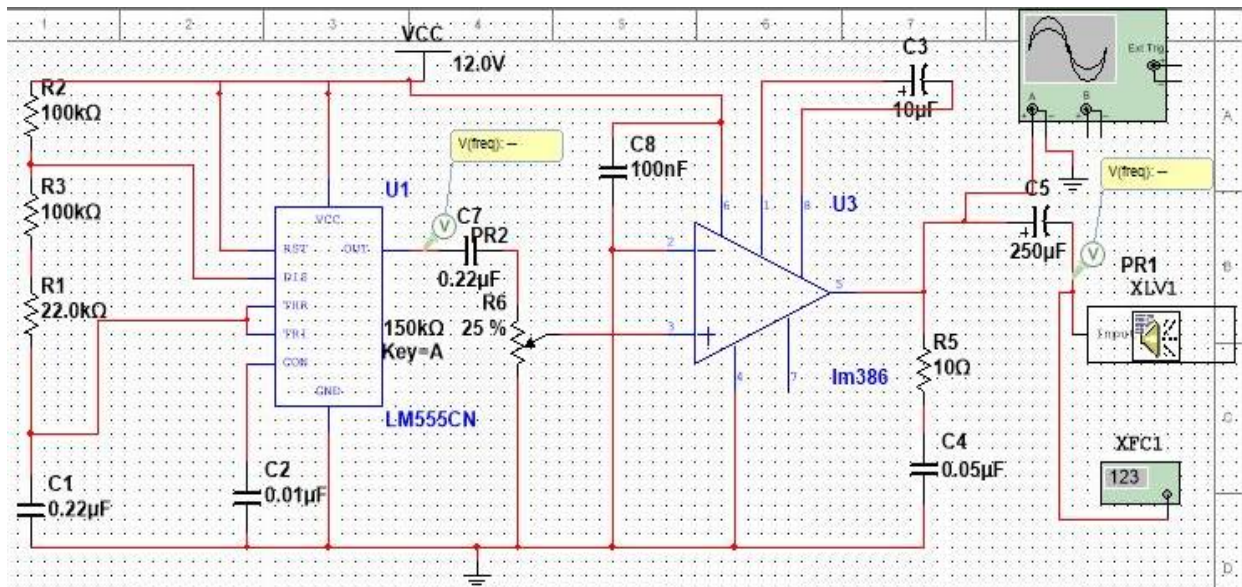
1 2 3 4 5 6 7

VCC
12.0V

R2
100kΩ

R3
100kΩ

R1
22.0kΩ

C1
0.22µF

C2
0.01µF

U1
VCC
RST OUT
DIS
THR
TRI
CON
GND
LM555CN

V(freq): --

C7
0.22µF

PR2

R6
150kΩ
25 %
Key=A

C8
100nF

C3
10µF

6 1 8
2
3
4 7
5

U3
lm386

R5
10Ω

C4
0.05µF

Ext Trig
A B

C5
250µF

V(freq): --

PR1
XLV1
Input

XFC1
123

A
B
C
D